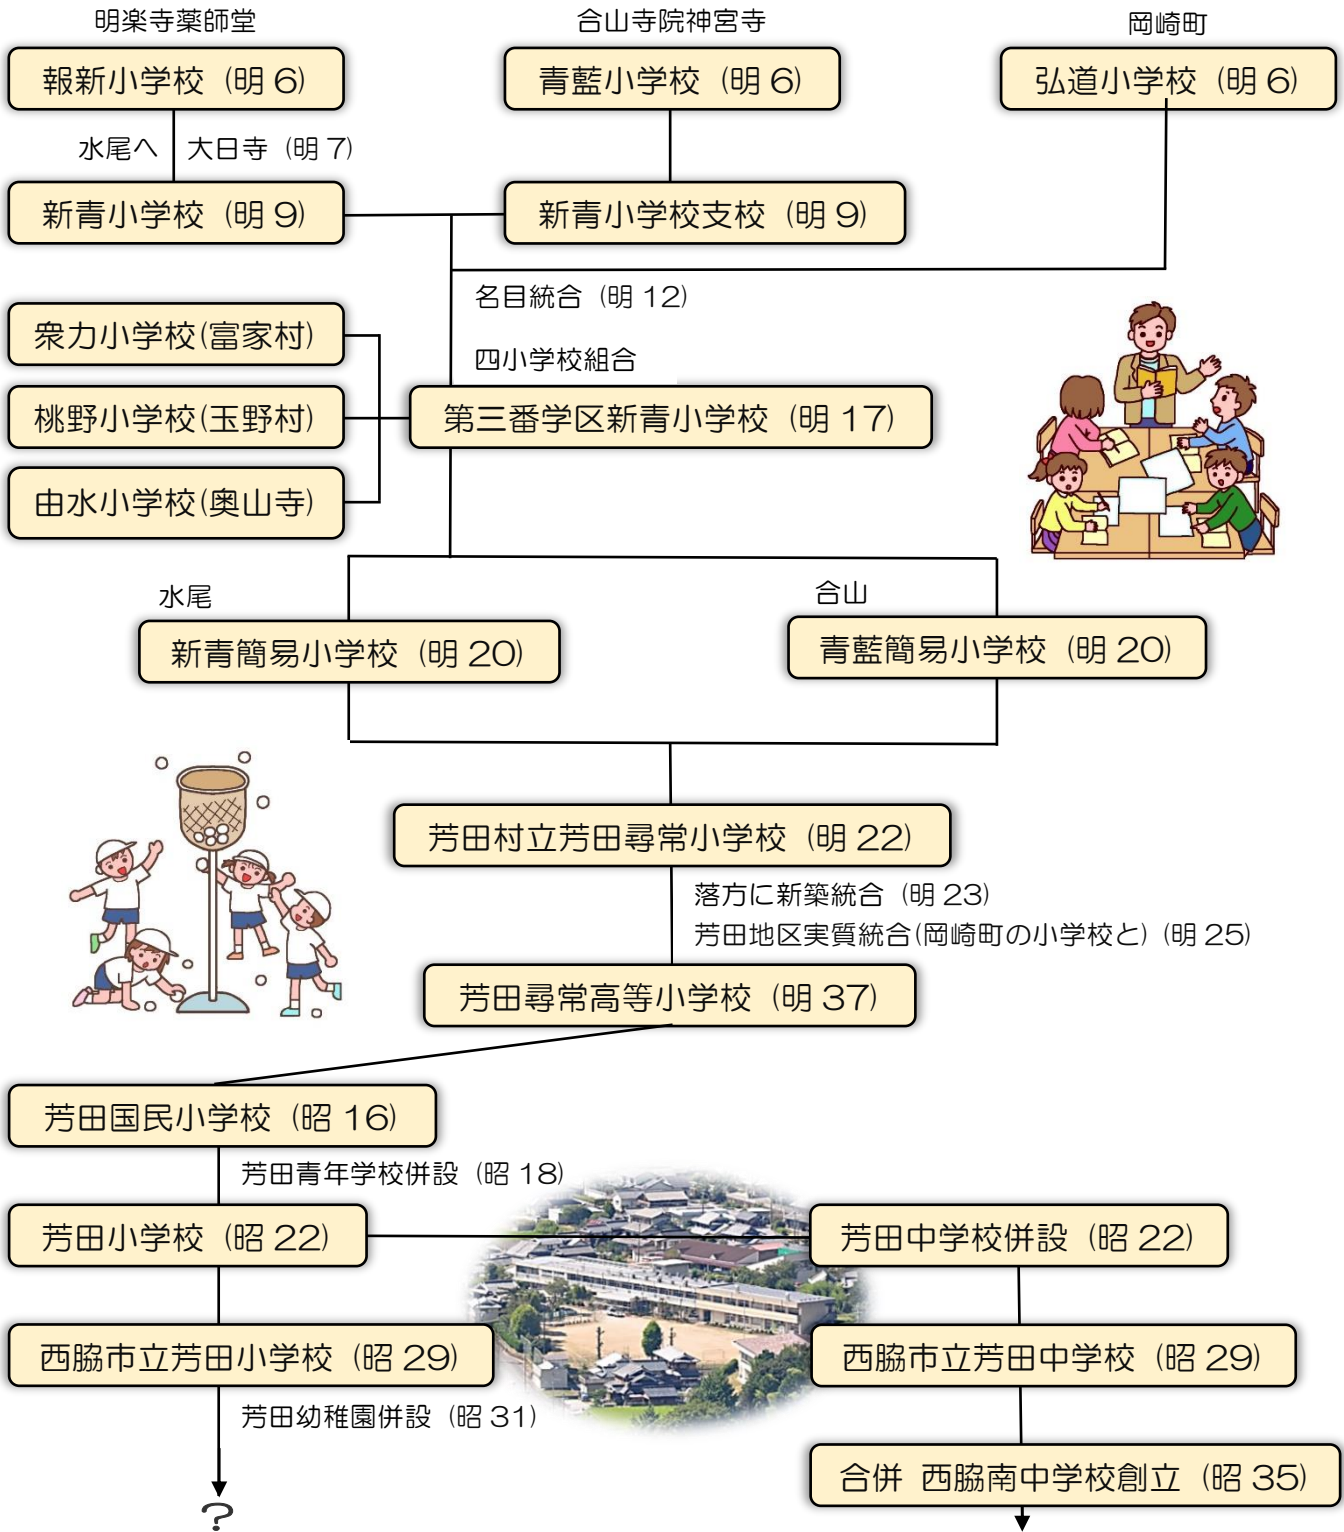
明楽寺薬師堂
報新小学校（明 6）

合山寺院神宮寺
青藍小学校（明 6）

岡崎町
弘道小学校（明 6）

水尾へ　大日寺（明 7）

新青小学校（明 9）

新青小学校支校（明 9）

名目統合（明 12）

四小学校組合

衆力小学校(富家村)

桃野小学校(玉野村)

由水小学校(奥山寺)

第三番学区新青小学校（明 17）

水尾
新青簡易小学校（明 20）

合山
青藍簡易小学校（明 20）

芳田村立芳田尋常小学校（明 22）

落方に新築統合（明 23）
芳田地区実質統合(岡崎町の小学校と)（明 25）

芳田尋常高等小学校（明 37）

芳田国民小学校（昭 16）

芳田青年学校併設（昭 18）

芳田小学校（昭 22）

芳田中学校併設（昭 22）

西脇市立芳田小学校（昭 29）

西脇市立芳田中学校（昭 29）

芳田幼稚園併設（昭 31）

合併　西脇南中学校創立（昭 35）

?